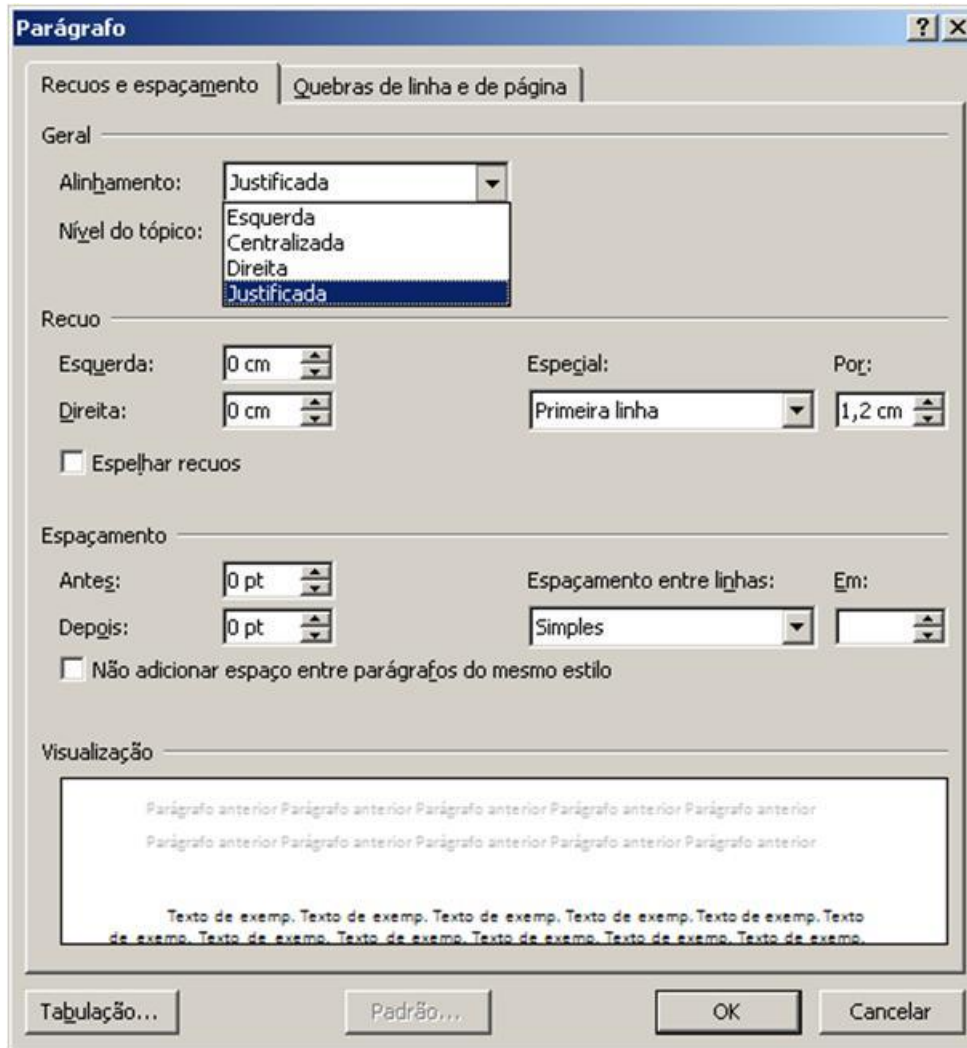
Parágrafo ? X

Recuos e espaçamento | Quebras de linha e de página

Geral

Alinhamento: Justificada

Nível do tópico: Esquerda
Centralizada
Direita
Justificada

Recuo

Esquerda: 0 cm

Direita: 0 cm

Especial: Primeira linha

Por: 1,2 cm

Espelhar recuos

Espaçamento

Antes: 0 pt

Depois: 0 pt

Espaçamento entre linhas: Simples

Em:

Não adicionar espaço entre parágrafos do mesmo estilo

Visualização

Parágrafo anterior Parágrafo anterior Parágrafo anterior Parágrafo anterior Parágrafo anterior
Parágrafo anterior Parágrafo anterior Parágrafo anterior Parágrafo anterior Parágrafo anterior

Texto de exemp. Texto de exemp. Texto de exemp. Texto de exemp. Texto de exemp. Texto de exemp. Texto de exemp. Texto de exemp. Texto de exemp. Texto de exemp. Texto de exemp.

Tabulação... Padrão... OK Cancelar